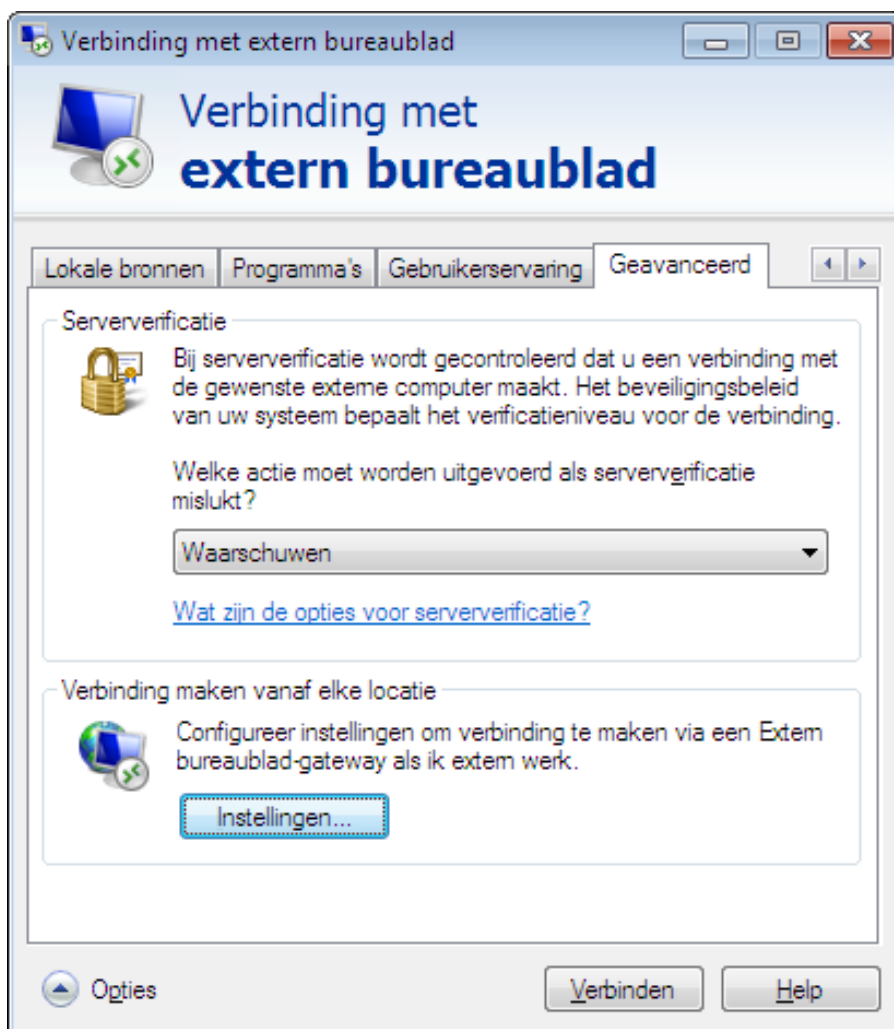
Verbinding met extern bureaublad

Verbinding met
extern bureaublad

Lokale bronnen | Programma's | Gebruikerservaring | Geavanceerd

Serververificatie

Bij serververificatie wordt gecontroleerd dat u een verbinding met de gewenste externe computer maakt. Het beveiligingsbeleid van uw systeem bepaalt het verificatieniveau voor de verbinding.

Welke actie moet worden uitgevoerd als serververificatie mislukt?

Waarschuwen

Wat zijn de opties voor serververificatie?

Verbinding maken vanaf elke locatie

Configureer instellingen om verbinding te maken via een Extern bureaublad-gateway als ik extern werk.

Instellingen...

Opties

Verbinden

Help